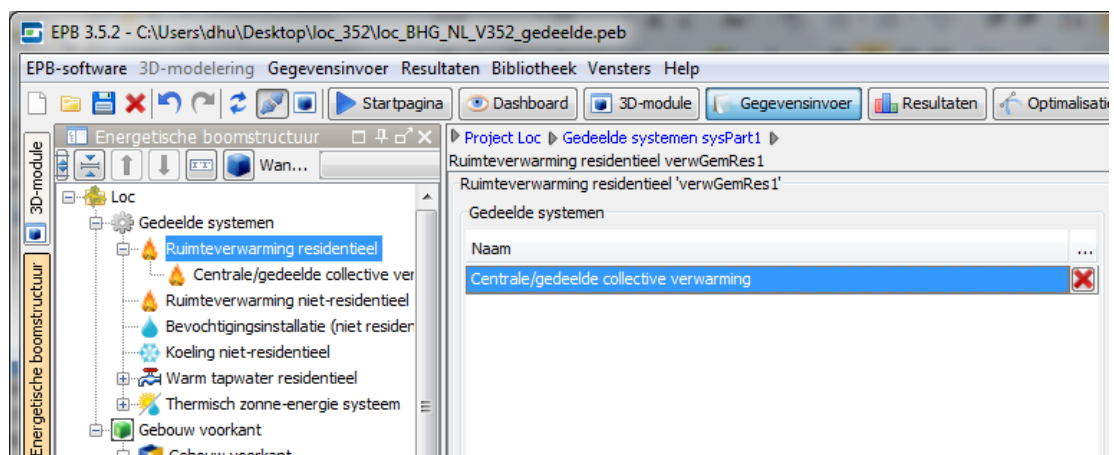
EPB 3.5.2 - C:\Users\dhu\Desktop\loc_352\loc_BHG_NL_V352_gedeelde.peb

EPB-software 3D-modelering Gegevensinvoer Resultaten Bibliotheek Vensters Help

Startpagina Dashboard 3D-module Gegevensinvoer Resultaten Optimalisati

3D-module

Energetische boomstructuur

Energetische boomstructuur

Wan...

Loc
Gedeelde systemen
Ruimteverwarming residentieel
Centrale/gedeelde collective ver
Ruimteverwarming niet-residentieel
Bevochtigingsinstallatie (niet resider
Koeling niet-residentieel
Warm tapwater residentieel
Thermisch zonne-energie systeem
Gebouw voorkant
Gebouw voorkant

Project Loc ▷ Gedeelde systemen sysPart1 ▷
Ruimteverwarming residentieel verwGemRes1

Ruimteverwarming residentieel 'verwGemRes1'

Gedeelde systemen

| Naam | ... |
|---|---|
| Centrale/gedeelde collective verwarming | |